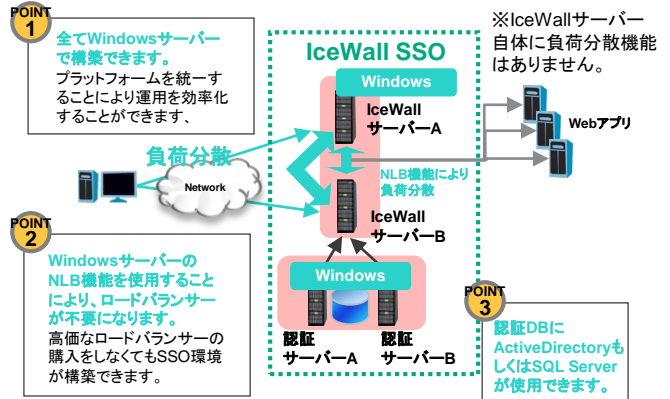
POINT 1

全てWindowsサーバーで構築できます。

プラットフォームを統一することにより運用を効率化することができます、

IceWall SSO

※IceWallサーバー自体に負荷分散機能はありません。

Windows

IceWall
サーバーA

Webアプリ

負荷分散

Network

NLB機能により
負荷分散

IceWall
サーバーB

POINT 2

Windowsサーバーの NLB機能を使用することにより、ロードバランサーが不要になります。

高価なロードバランサーの購入をしなくてもSSO環境が構築できます。

Windows

認証
サーバーA

認証
サーバーB

POINT 3

認証DBに ActiveDirectoryもしくはSQL Serverが使用できます。